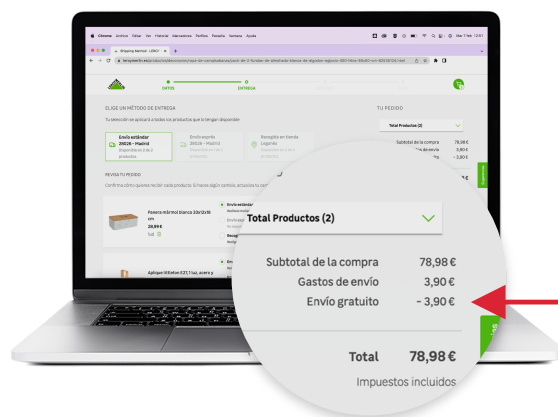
Chrome Archivo Editar Ver Historial Marcadores Perfiles Pestaña Ventana Ayuda

Shopping Basket - LEROY

leroymerlin.es/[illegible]

DATOS

ENTREGA

ELIGE UN MÉTODO DE ENTREGA

Tu selección se aplicará a todos los productos que lo tengan disponible

Envío estándar 28026 - Madrid Disponible en 2 productos

Envío exprés 28026 - Madrid Disponible en 0 de 2 productos

Recogida en tienda Leganés Disponible en 2 productos

REVISA TU PEDIDO

Confirma cómo quieres recibir cada producto. Si haces algún cambio, actualiza tu pedido.

Envío estándar

Recogida

Poyata mármol blanco 30x12x18 cm

28,99 €

Aplique Williston E27,1 luz, acero y

TU PEDIDO

Total Productos (2)

Subtotal de la compra 78,98 €

Gastos de envío 3,90 €

Envío gratuito - 3,90 €

Total 78,98 €

Impuestos incluidos